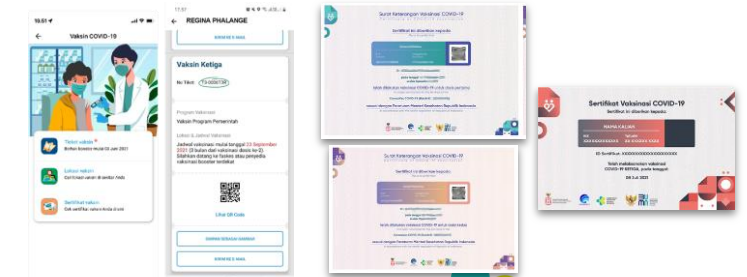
16.51

Vaksin COVID-19

Tiket vaksin
Berlaku hingga mulai 08 Juni 2021

Lokasi vaksin
Cari lokasi vaksin di sekitar Anda

Sertifikat vaksin
Cek sertifikat vaksin Anda di sini

17.57

REGINA PHALANGE

KIRIM E-MAIL

Vaksin Ketiga

No Tiket: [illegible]

Program Vaksinasi
Vaksin Program Pemerintah

Lokasi & Jadwal Vaksinasi
Jadwal vaksinasi mulai tanggal 25 September 2021 (3 bulan dari vaksinasi dosis ke-2). Silahkan datang ke fasilitas atau penyedia vaksinasi booster terdekat

Lihat QR Code

SIMPAN SEBAGAI GAMBAR

KIRIM E-MAIL

Surat Keterangan Vaksinasi COVID-19

Sertifikat ini diberikan kepada

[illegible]

Surat Keterangan Vaksinasi COVID-19

Sertifikat ini diberikan kepada

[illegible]

Sertifikat Vaksinasi COVID-19
Sertifikat ini diberikan kepada:

NAMA CALON

ID Sertifikat: XXXXXXXXXXXXXXXXXXX

Telah melaksanakan vaksinasi COVID-19 DOSIS, pada tanggal:
04 Jul 2021